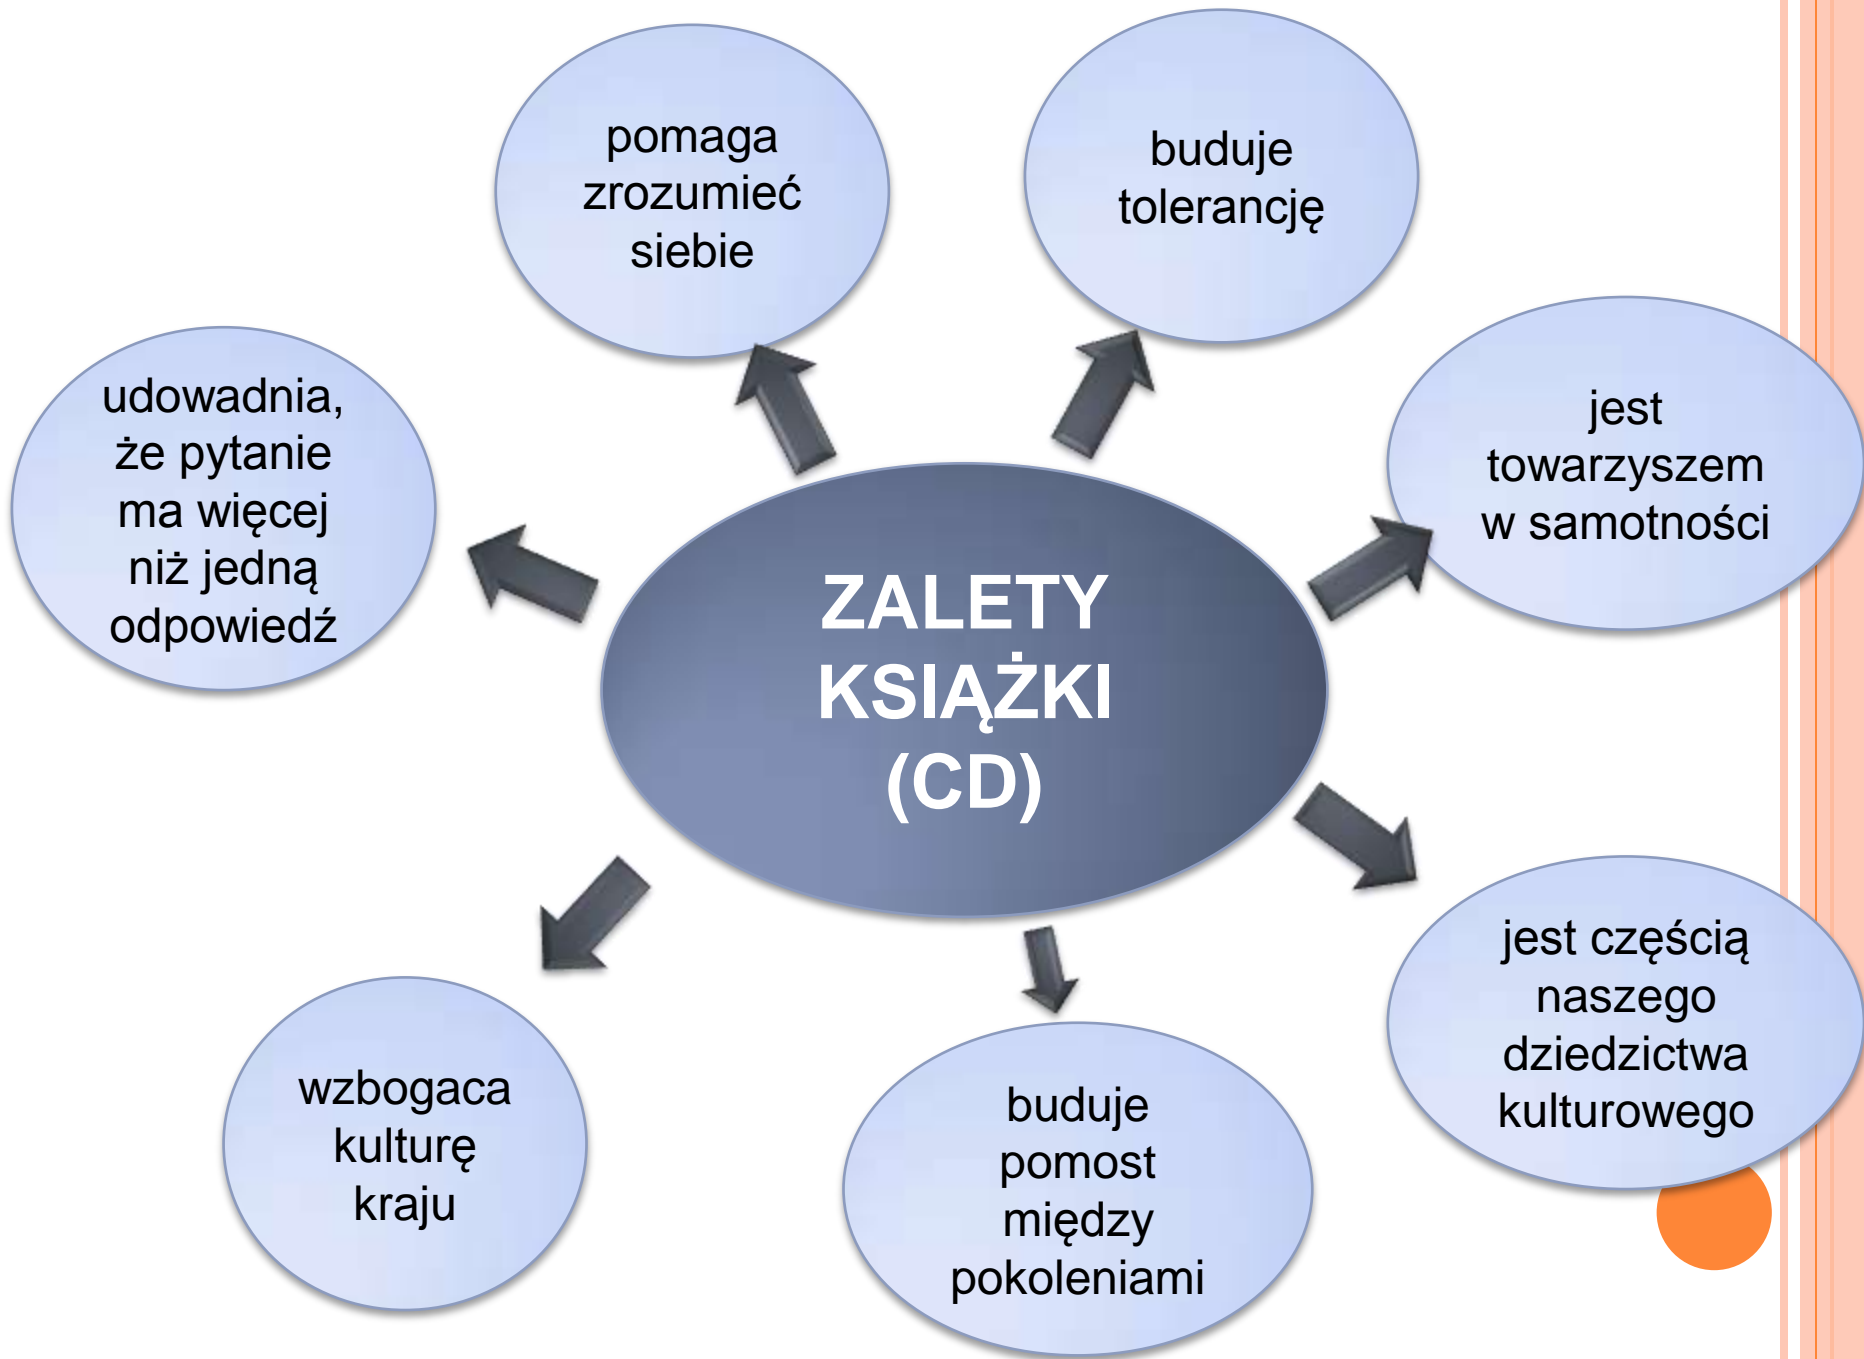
ZALETY KSIĄŻKI (CD)

pomaga zrozumieć siebie

buduje tolerancję

jest towarzyszem w samotności

jest częścią naszego dziedzictwa kulturowego

buduje pomost między pokoleniami

wzbogaca kulturę kraju

udowadnia, że pytanie ma więcej niż jedną odpowiedź